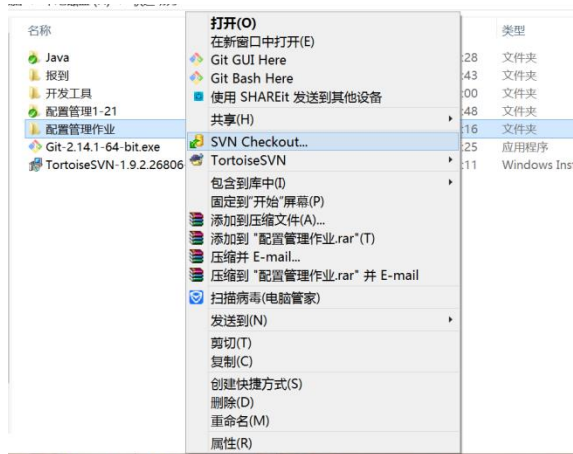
名称
Java
报到
开发工具
配置管理1-21
配置管理作业
Git-2.14.1-64-bit.exe
TortoiseSVN-1.9.2.26806

打开(O)
在新窗口中打开(E)
Git GUI Here
Git Bash Here
使用 SHAREit 发送到其他设备
共享(H)
SVN Checkout...
TortoiseSVN
包含到库中(I)
固定到"开始"屏幕(P)
添加到压缩文件(A)...
添加到 "配置管理作业.rar"(T)
压缩并 E-mail...
压缩到 "配置管理作业.rar" 并 E-mail
扫描病毒(电脑管家)
发送到(N)
剪切(T)
复制(C)
创建快捷方式(S)
删除(D)
重命名(M)
属性(R)

:28
:43
:00
:48
:16
:25
:11

类型
文件夹
文件夹
文件夹
文件夹
文件夹
应用程序
Windows Ins